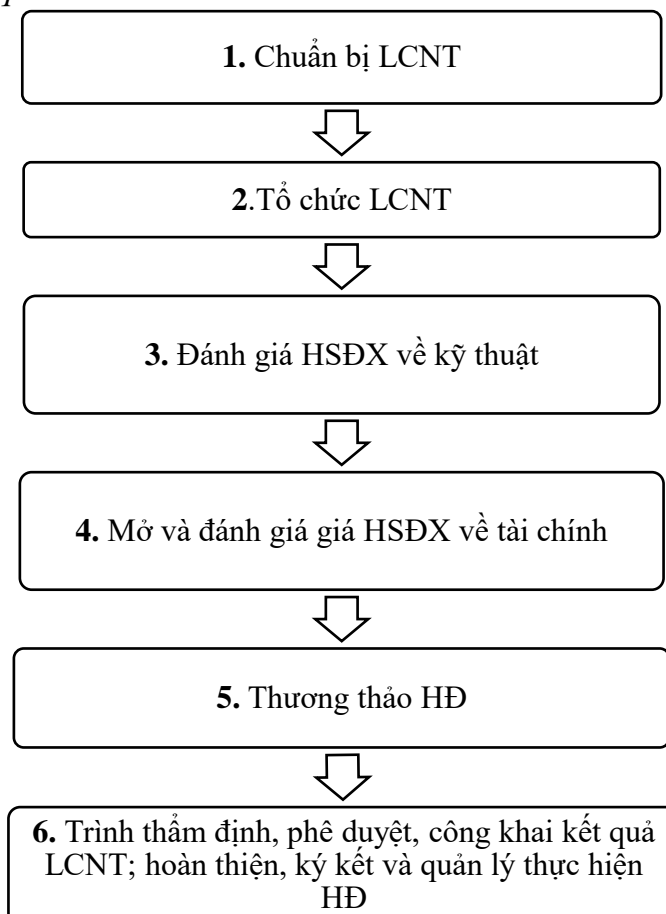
1. Chuẩn bị LCNT

2.Tổ chức LCNT

3. Đánh giá HSĐX về kỹ thuật

4. Mở và đánh giá giá HSĐX về tài chính

5. Thương thảo HĐ

6. Trình thẩm định, phê duyệt, công khai kết quả LCNT; hoàn thiện, ký kết và quản lý thực hiện HĐ